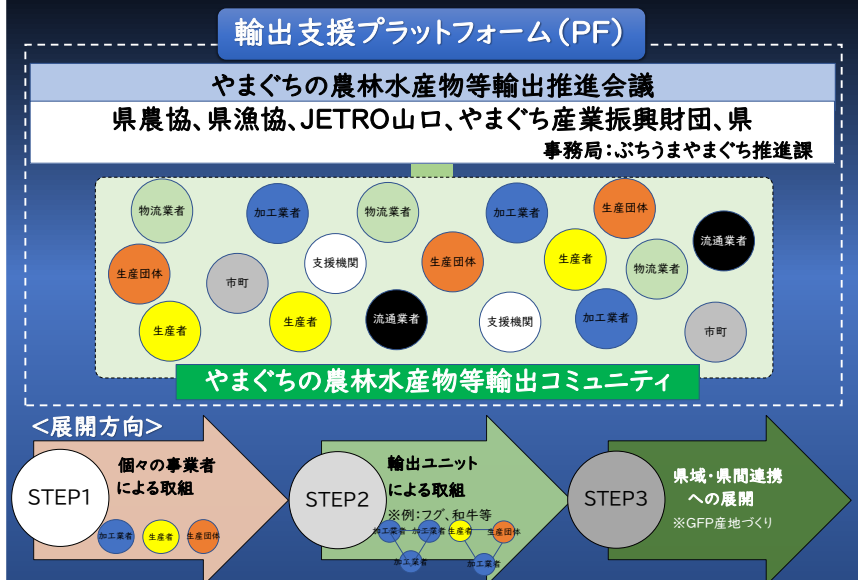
輸出支援プラットフォーム（PF）

やまぐちの農林水産物等輸出推進会議

県農協、県漁協、JETRO山口、やまぐち産業振興財団、県

事務局：ぶちうまやまぐち推進課

物流業者 加工業者 物流業者 加工業者 生産団体 流通業者 生産団体 市町 支援機関 生産団体 生産者 物流業者 生産者 生産者 流通業者 支援機関 加工業者 市町

やまぐちの農林水産物等輸出コミュニティ

＜展開方向＞

STEP1 個々の事業者による取組

加工業者 生産者 生産団体

STEP2 輸出ユニットによる取組

※例：フグ、和牛等

加工業者 加工業者 生産者 生産団体 加工業者 加工業者

STEP3 県域・県間連携への展開

※GFP産地づくり